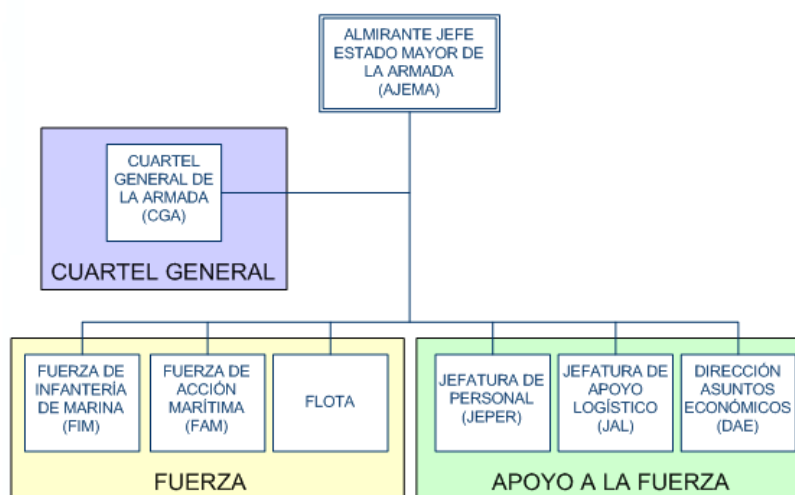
ALMIRANTE JEFE ESTADO MAYOR DE LA ARMADA (AJEMA)

CUARTEL GENERAL DE LA ARMADA (CGA)

CUARTEL GENERAL

FUERZA DE INFANTERÍA DE MARINA (FIM)

FUERZA DE ACCIÓN MARÍTIMA (FAM)

FLOTA

FUERZA

JEFATURA DE PERSONAL (JEPER)

JEFATURA DE APOYO LOGÍSTICO (JAL)

DIRECCIÓN ASUNTOS ECONÓMICOS (DAE)

APOYO A LA FUERZA